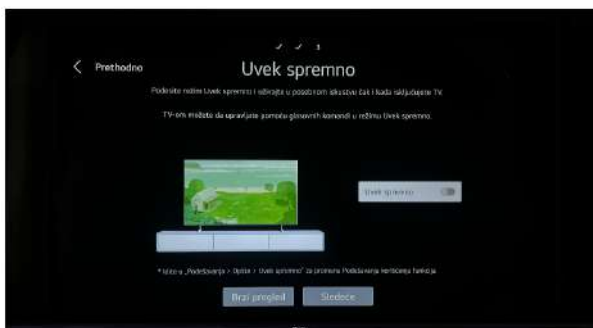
< Prethodno

Uvek spremno

Podesite režim Uvek spremno i uživajte u posebnom iskustvu čak i kada isključujete TV.

TV-om možete da upravljate pomoću glasovnih komandi u režimu Uvek spremno.

Uvek spremno

* Idite u „Podešavanja > Opšte > Uvek spremno" za promenu Podešavanja korišćenja funkcije.

Brzi pregled

Sledeće